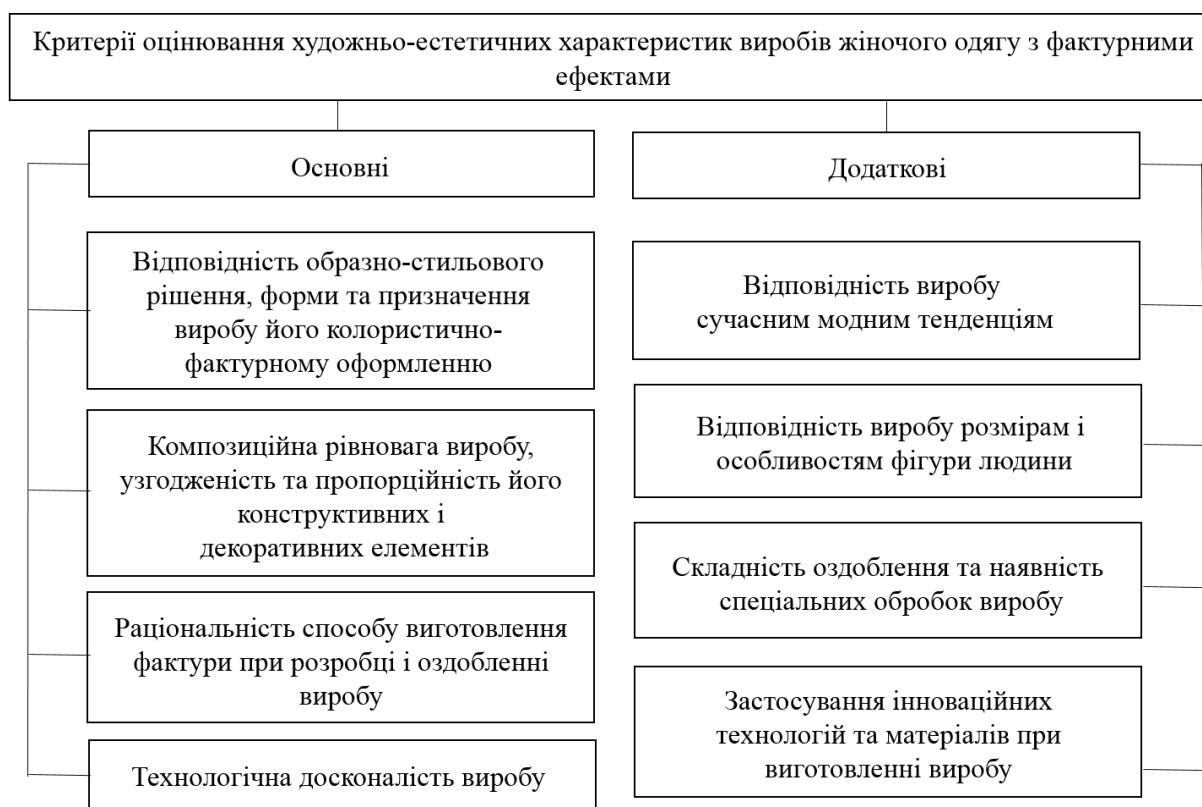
Критерії оцінювання художньо-естетичних характеристик виробів жіночого одягу з фактурними ефектами

Основні

Відповідність образно-стильового рішення, форми та призначення виробу його колористично-фактурному оформленню

Композиційна рівновага виробу, узгодженість та пропорційність його конструктивних і декоративних елементів

Раціональність способу виготовлення фактури при розробці і оздобленні виробу

Технологічна досконалість виробу

Додаткові

Відповідність виробу сучасним модним тенденціям

Відповідність виробу розмірам і особливостям фігури людини

Складність оздоблення та наявність спеціальних обробок виробу

Застосування інноваційних технологій та матеріалів при виготовленні виробу